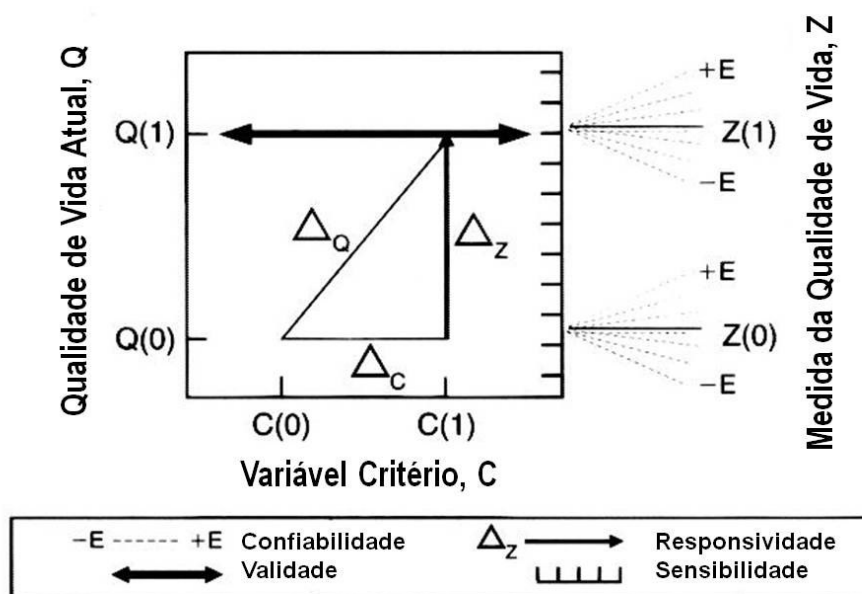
Qualidade de Vida Atual, Q

Q(1)

Q(0)

$\Delta_Q$

$\Delta_Z$

$\Delta_C$

C(0)

C(1)

Variável Critério, C

+E

Z(1)

−E

+E

Z(0)

−E

Medida da Qualidade de Vida, Z

−E ------ +E Confiabilidade

Validade

$\Delta_Z$ Responsividade

Sensibilidade